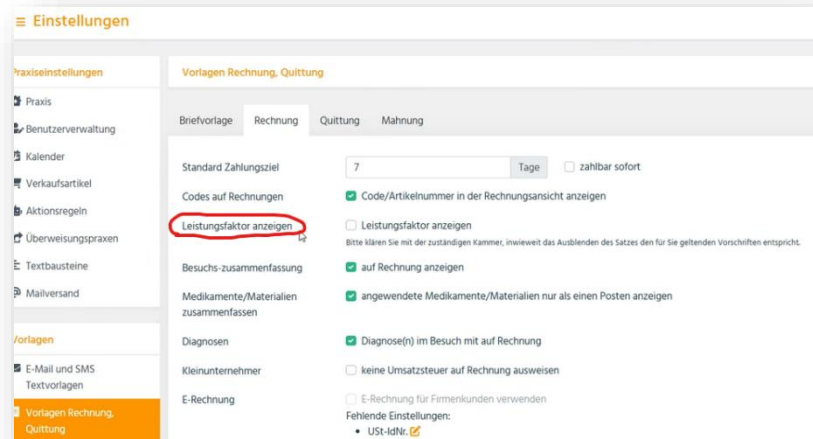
≡ Einstellungen

Praxiseinstellungen

Praxis

Benutzerverwaltung

Kalender

Verkaufsartikel

Aktionsregeln

Überweisungspraxen

Textbausteine

Mailversand

Vorlagen

E-Mail und SMS Textvorlagen

Vorlagen Rechnung, Quittung

Vorlagen Rechnung, Quittung

Briefvorlage | Rechnung | Quittung | Mahnung

Standard Zahlungsziel | 7 | Tage | zahlbar sofort

Codes auf Rechnungen | Code/Artikelnummer in der Rechnungsansicht anzeigen

Leistungsfaktor anzeigen | Leistungsfaktor anzeigen

Bitte klären Sie mit der zuständigen Kammer, inwieweit das Ausblenden des Satzes den für Sie geltenden Vorschriften entspricht.

Besuchs-zusammenfassung | auf Rechnung anzeigen

Medikamente/Materialien zusammenfassen | angewendete Medikamente/Materialien nur als einen Posten anzeigen

Diagnosen | Diagnose(n) im Besuch mit auf Rechnung

Kleinunternehmer | keine Umsatzsteuer auf Rechnung ausweisen

E-Rechnung | E-Rechnung für Firmenkunden verwenden

Fehlende Einstellungen:

• USt-IdNr.